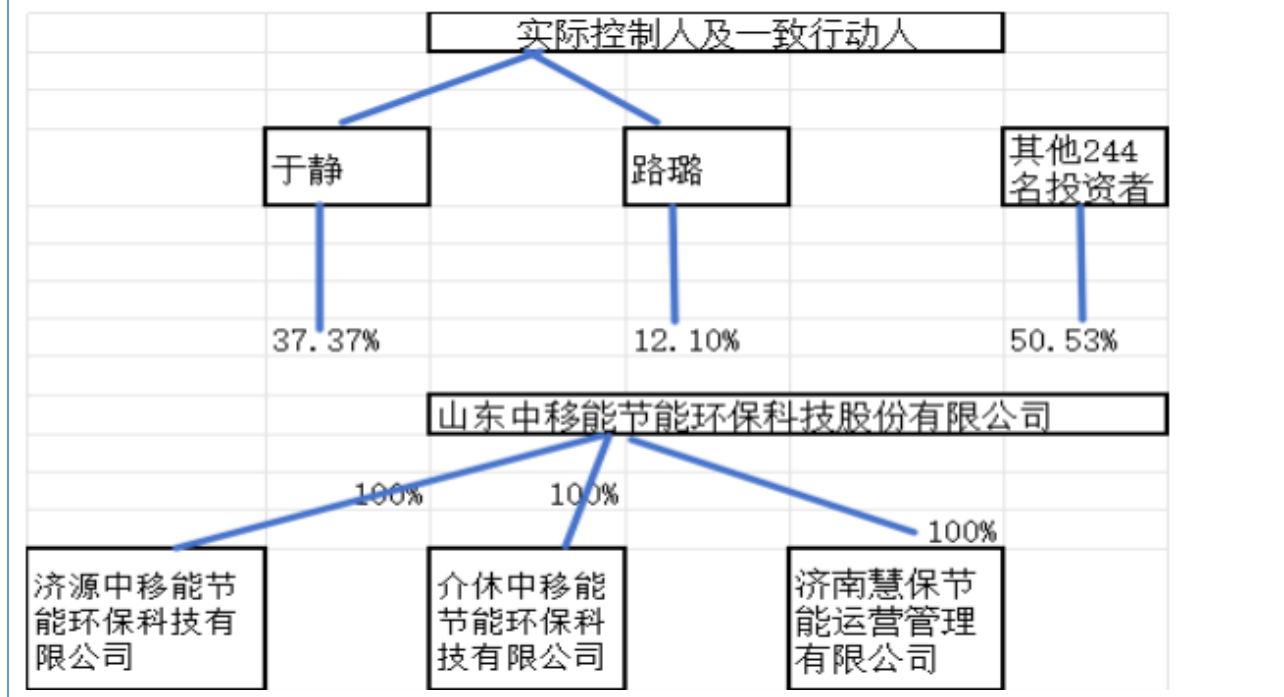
实际控制人及一致行动人

于静

路璐

其他244名投资者

37.37%

12.10%

50.53%

山东中移能节能环保科技股份有限公司

100%

100%

100%

济源中移能节能环保科技有限公司

介休中移能节能环保科技有限公司

济南慧保节能运营管理有限公司